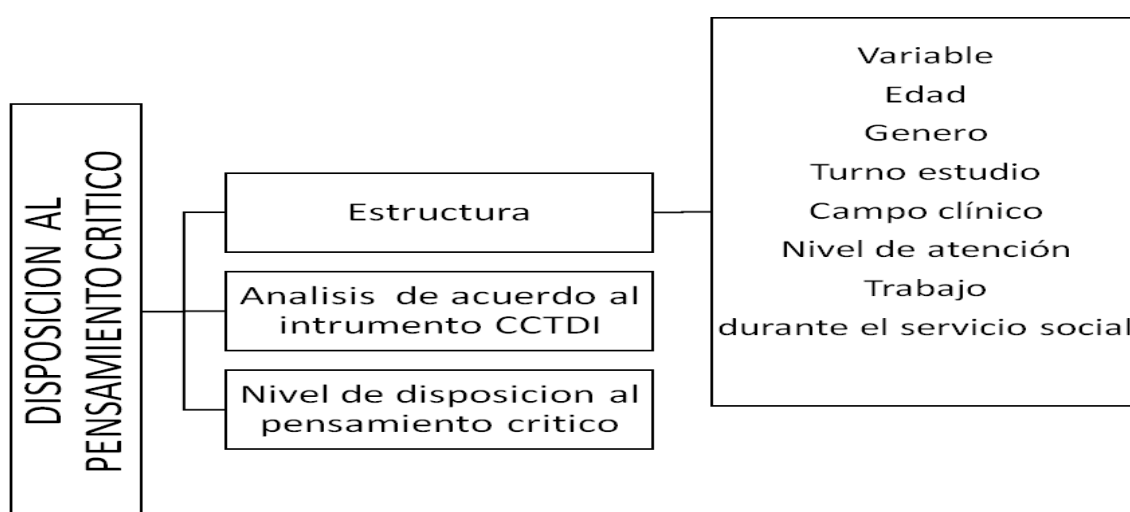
DISPOSICION AL PENSAMIENTO CRITICO

Estructura

Analisis de acuerdo al intrumento CCTDI

Nivel de disposicion al pensamiento critico

Variable
Edad
Genero
Turno estudio
Campo clínico
Nivel de atención
Trabajo
durante el servicio social